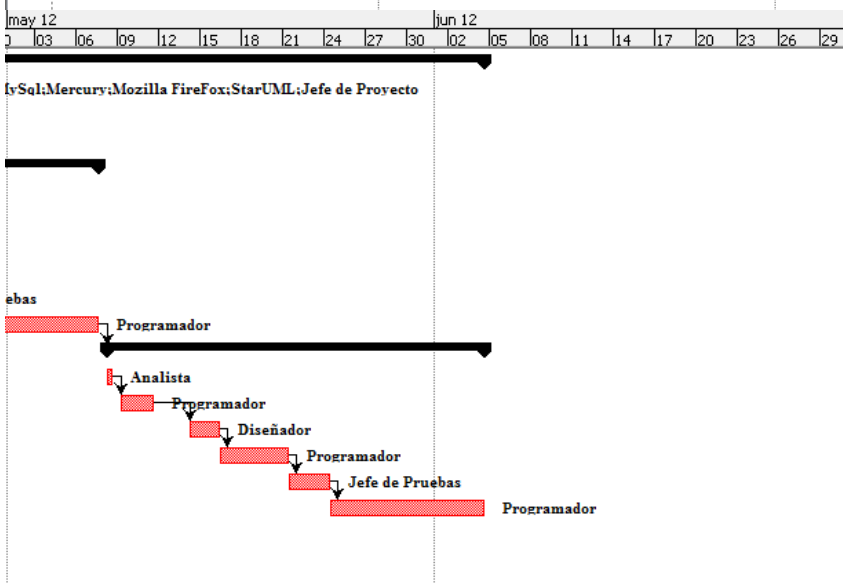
may 12
jun 12
0 03 06 09 12 15 18 21 24 27 30 02 05 08 11 14 17 20 23 26 29

lySql;Mercury;Mozilla FireFox;StarUML;Jefe de Proyecto

ebas

Programador

Analista

Programador

Diseñador

Programador

Jefe de Pruebas

Programador